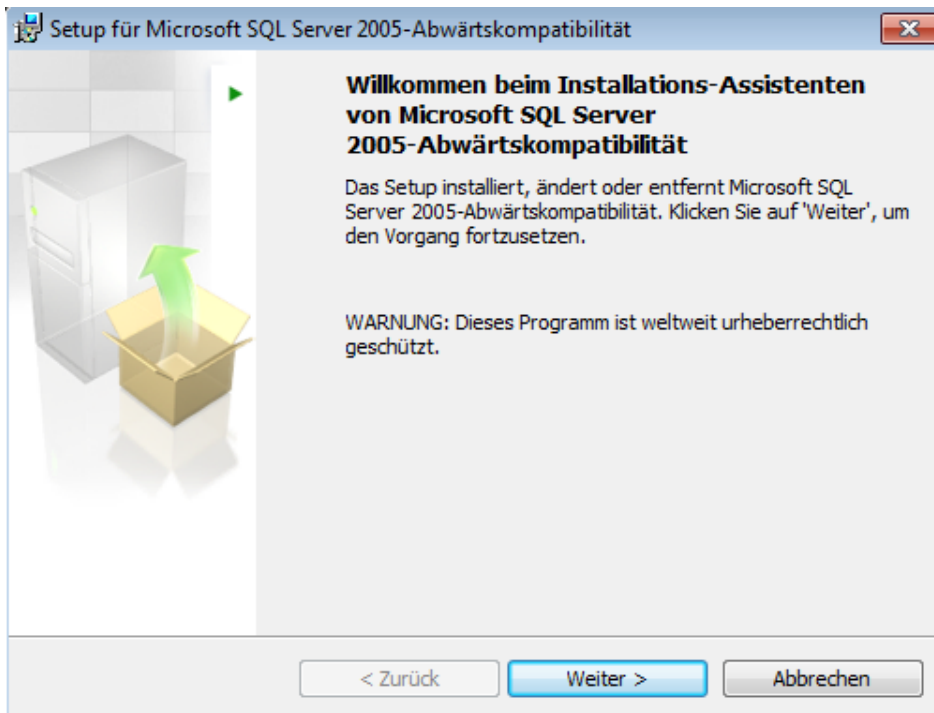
Setup für Microsoft SQL Server 2005-Abwärtskompatibilität

Willkommen beim Installations-Assistenten von Microsoft SQL Server 2005-Abwärtskompatibilität

Das Setup installiert, ändert oder entfernt Microsoft SQL Server 2005-Abwärtskompatibilität. Klicken Sie auf 'Weiter', um den Vorgang fortzusetzen.

WARNUNG: Dieses Programm ist weltweit urheberrechtlich geschützt.

< Zurück
Weiter >
Abbrechen